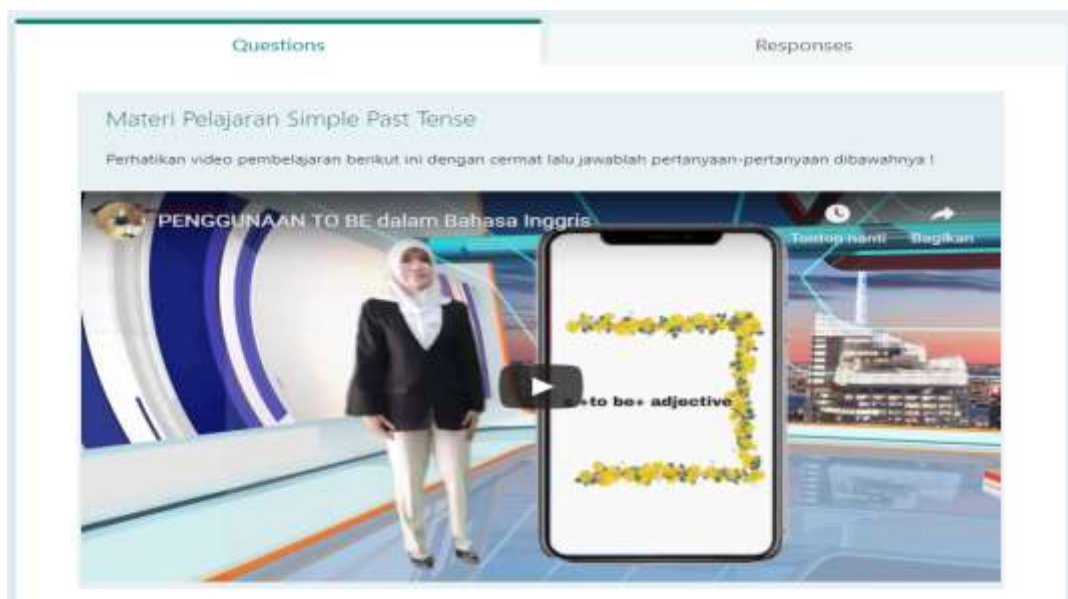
Questions

Responses

Materi Pelajaran Simple Past Tense

Perhatikan video pembelajaran berikut ini dengan cermat lalu jawablah pertanyaan-pertanyaan dibawahnya !

PENGGUNAAN TO BE dalam Bahasa Inggris

Tonton nanti

Bagikan

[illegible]+to be+ adjective